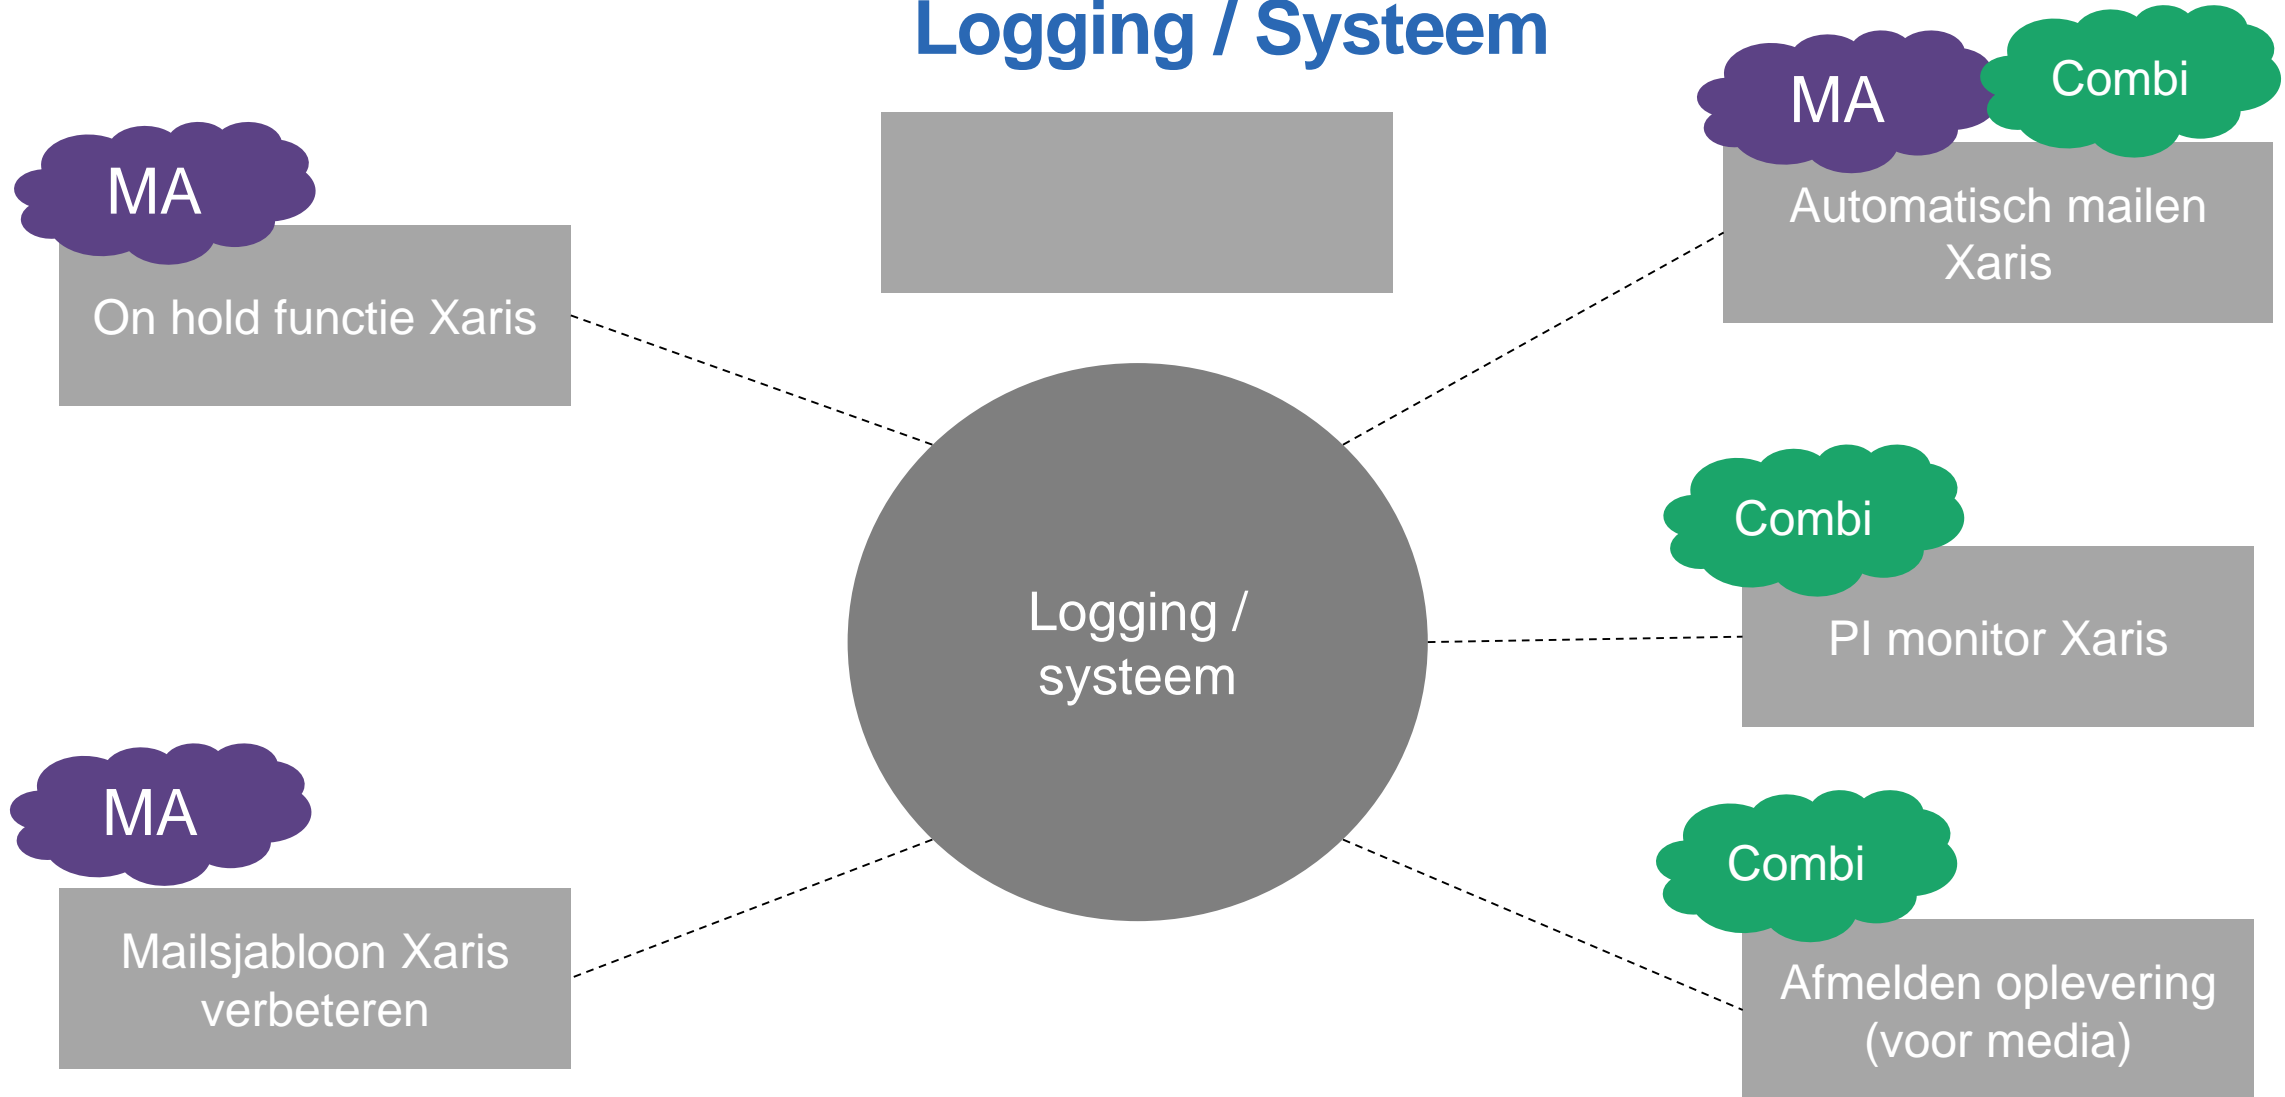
Logging / Systeem

MA

On hold functie Xaris

MA

Combi

Automatisch mailen Xaris

Logging / systeem

Combi

PI monitor Xaris

MA

Mailsjabloon Xaris verbeteren

Combi

Afmelden oplevering (voor media)